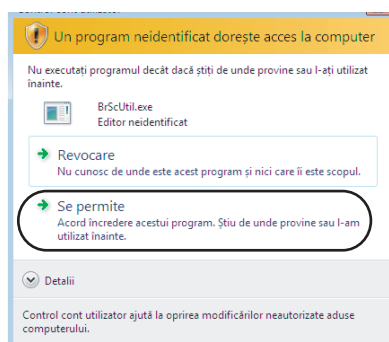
Control cont utilizator

Un program neidentificat dorește acces la computer

Nu executați programul decât dacă știți de unde provine sau l-ați utilizat înainte.

BrScUtil.exe
Editor neidentificat

Revocare
Nu cunosc de unde este acest program și nici care îi este scopul.

Se permite
Acord încredere acestui program. Știu de unde provine sau l-am utilizat înainte.

Detalii

Control cont utilizator ajută la oprirea modificărilor neautorizate aduse computerului.